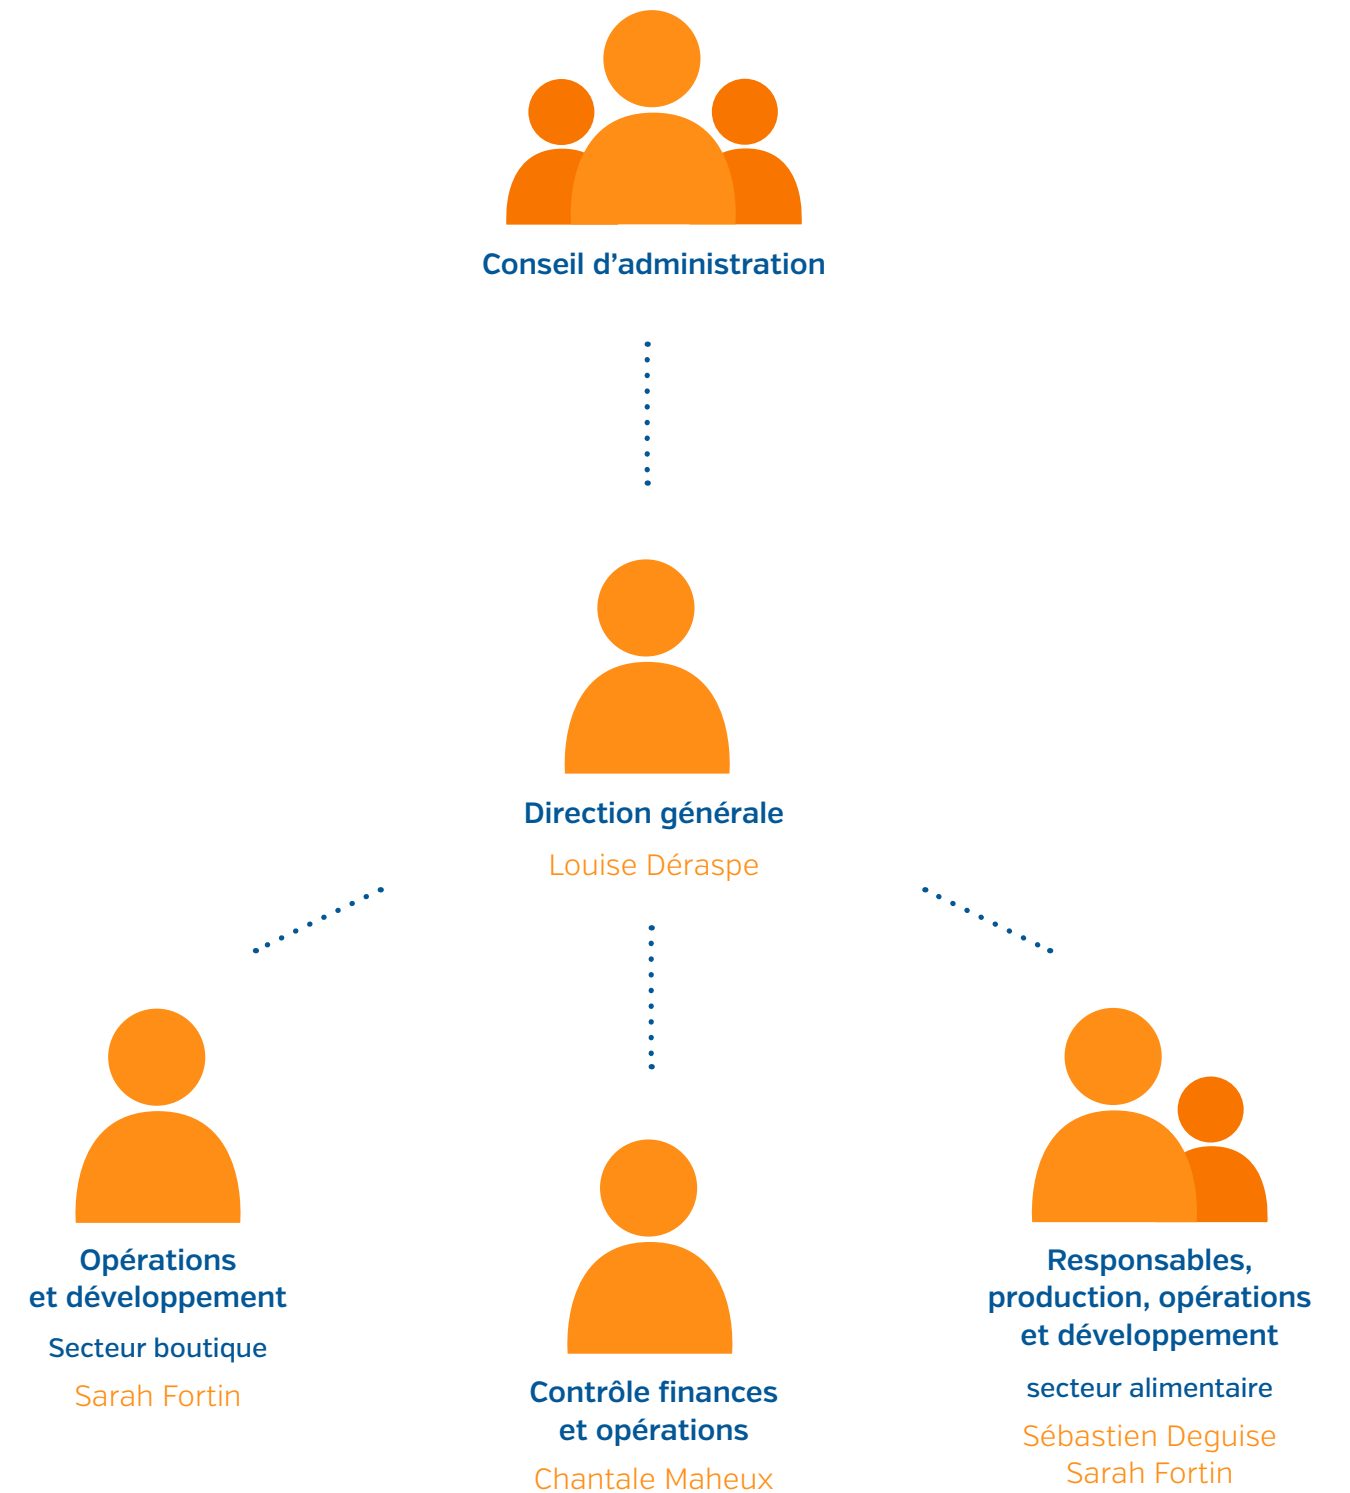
Conseil d’administration

Direction générale

Louise Déraspe

Opérations et développement

Secteur boutique

Sarah Fortin

Contrôle finances et opérations

Chantale Maheux

Responsables, production, opérations et développement

secteur alimentaire

Sébastien Deguise
Sarah Fortin